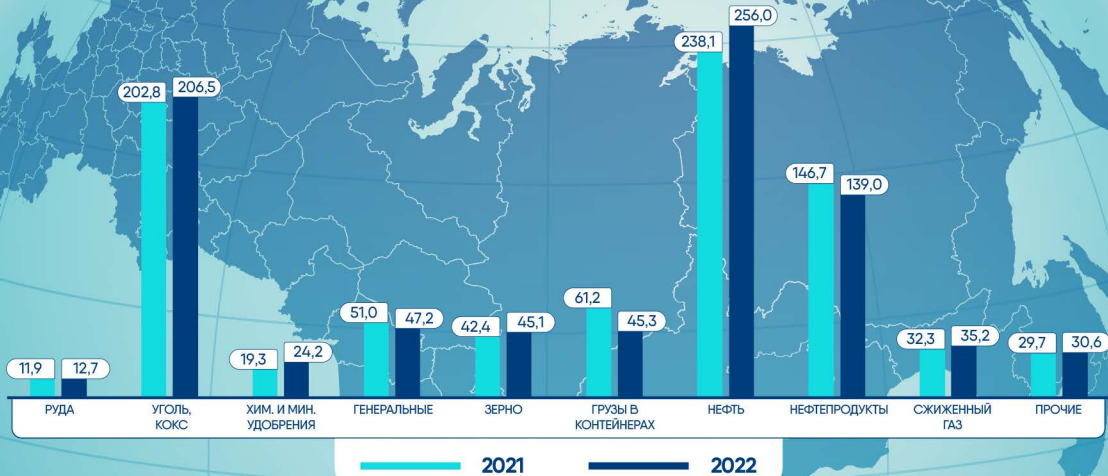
| | 2021 | 2022 |
|---|---|---|
| РУДА | 11,9 | 12,7 |
| УГОЛЬ, КОКС | 202,8 | 206,5 |
| ХИМ. И МИН. УДОБРЕНИЯ | 19,3 | 24,2 |
| ГЕНЕРАЛЬНЫЕ | 51,0 | 47,2 |
| ЗЕРНО | 42,4 | 45,1 |
| ГРУЗЫ В КОНТЕЙНЕРАХ | 61,2 | 45,3 |
| НЕФТЬ | 238,1 | 256,0 |
| НЕФТЕПРОДУКТЫ | 146,7 | 139,0 |
| СЖИЖЕННЫЙ ГАЗ | 32,3 | 35,2 |
| ПРОЧИЕ | 29,7 | 30,6 |

2021
2022